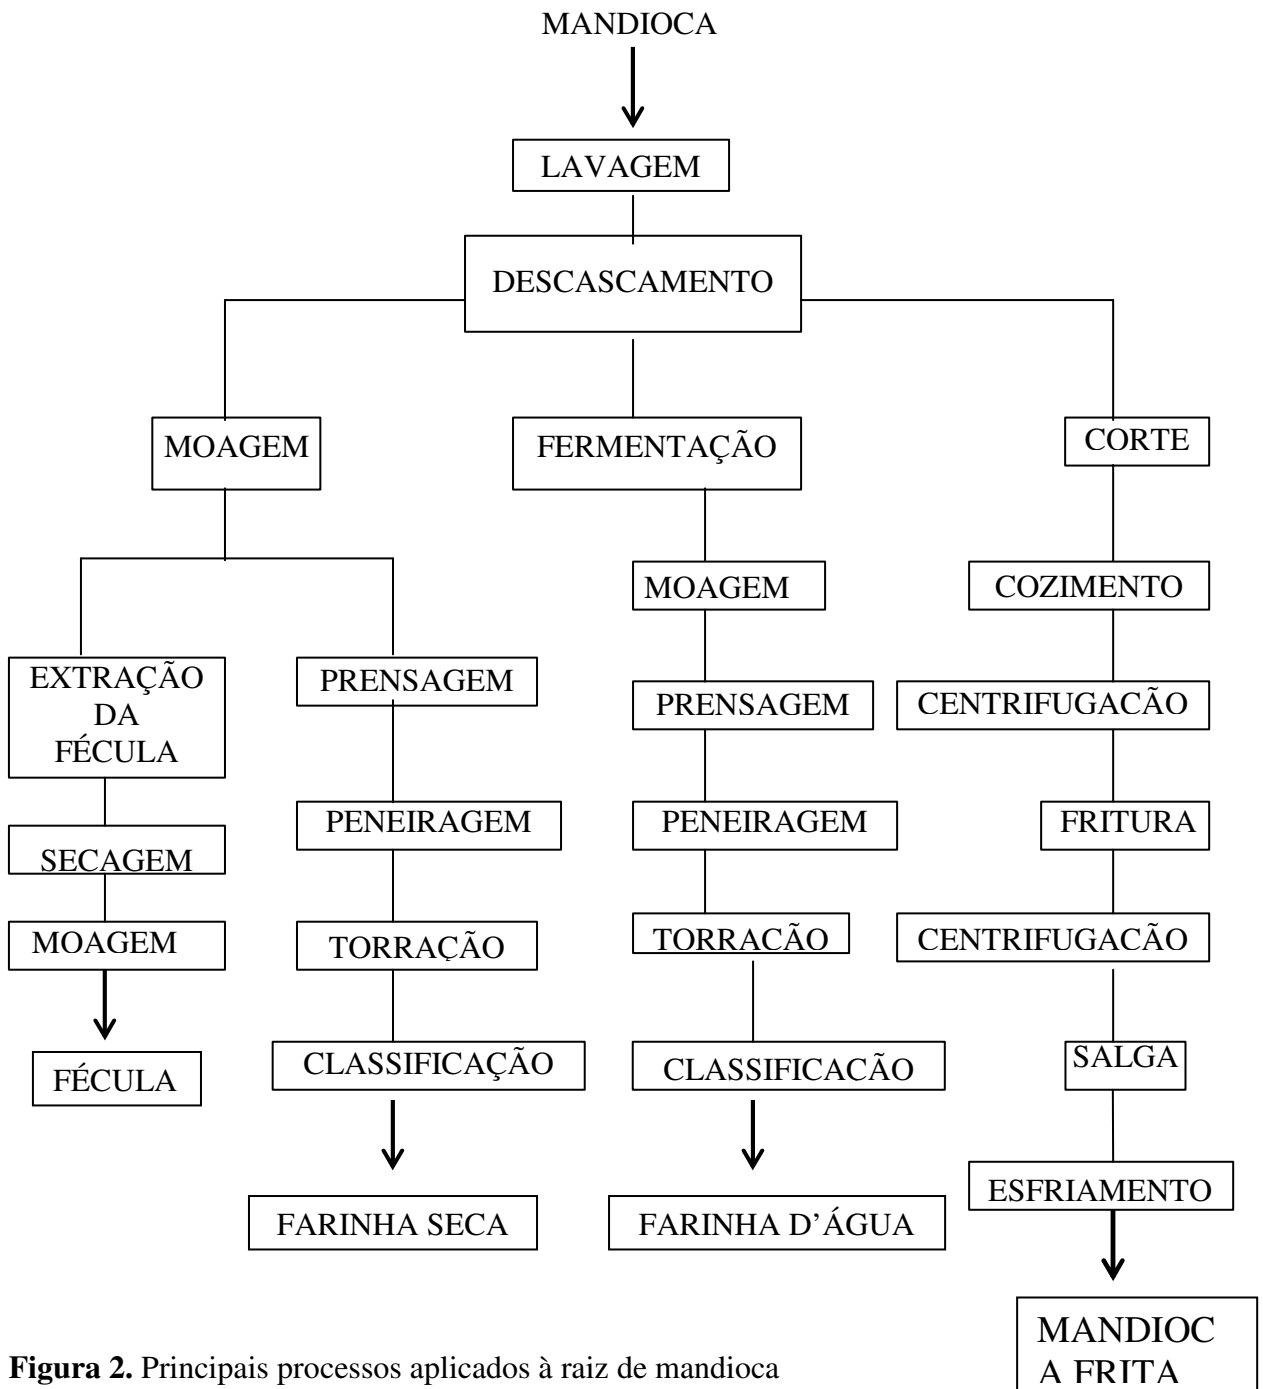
MANDIOCA

LAVAGEM

DESCASCAMENTO

MOAGEM

FERMENTAÇÃO

CORTE

EXTRAÇÃO DA FÉCULA

SECAGEM

MOAGEM

FÉCULA

PRENSAGEM

PENEIRAGEM

TORRAÇÃO

CLASSIFICAÇÃO

FARINHA SECA

MOAGEM

PRENSAGEM

PENEIRAGEM

TORRACÃO

CLASSIFICACÃO

FARINHA D'ÁGUA

COZIMENTO

CENTRIFUGACÃO

FRITURA

CENTRIFUGACÃO

SALGA

ESFRIAMENTO

MANDIOC A FRITA

**Figura 2.** Principais processos aplicados à raiz de mandioca